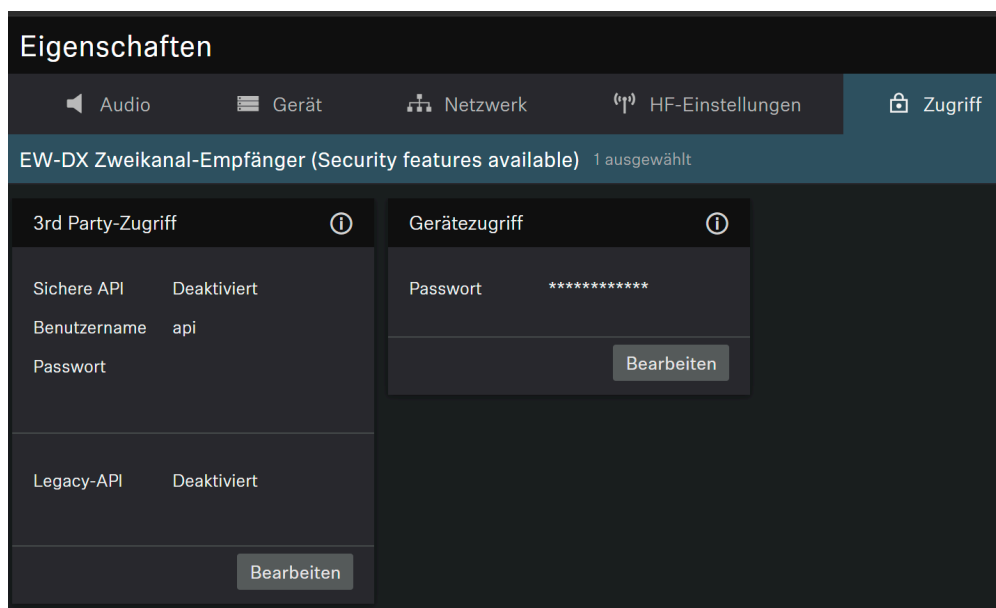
Eigenschaften

Audio
Gerät
Netzwerk
HF-Einstellungen
Zugriff

EW-DX Zweikanal-Empfänger (Security features available) 1 ausgewählt

3rd Party-Zugriff

Sichere API Deaktiviert
Benutzername api
Passwort

Legacy-API Deaktiviert

Bearbeiten

Gerätezugriff

Passwort ************

Bearbeiten